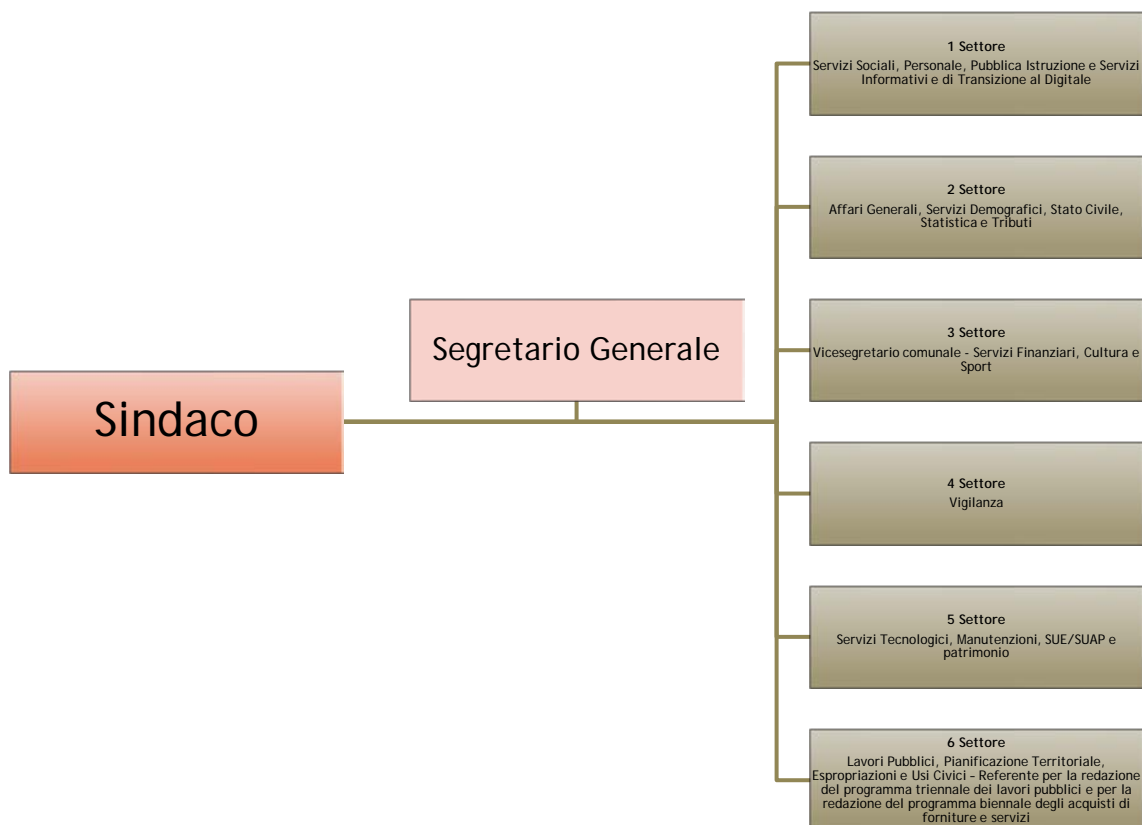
Sindaco

Segretario Generale

1 Settore
Servizi Sociali, Personale, Pubblica Istruzione e Servizi Informativi e di Transizione al Digitale

2 Settore
Affari Generali, Servizi Demografici, Stato Civile, Statistica e Tributi

3 Settore
Vicesegretario comunale - Servizi Finanziari, Cultura e Sport

4 Settore
Vigilanza

5 Settore
Servizi Tecnologici, Manutenzioni, SUE/SUAP e patrimonio

6 Settore
Lavori Pubblici, Pianificazione Territoriale, Espropriazioni e Usi Civici - Referente per la redazione del programma triennale dei lavori pubblici e per la redazione del programma biennale degli acquisti di forniture e servizi